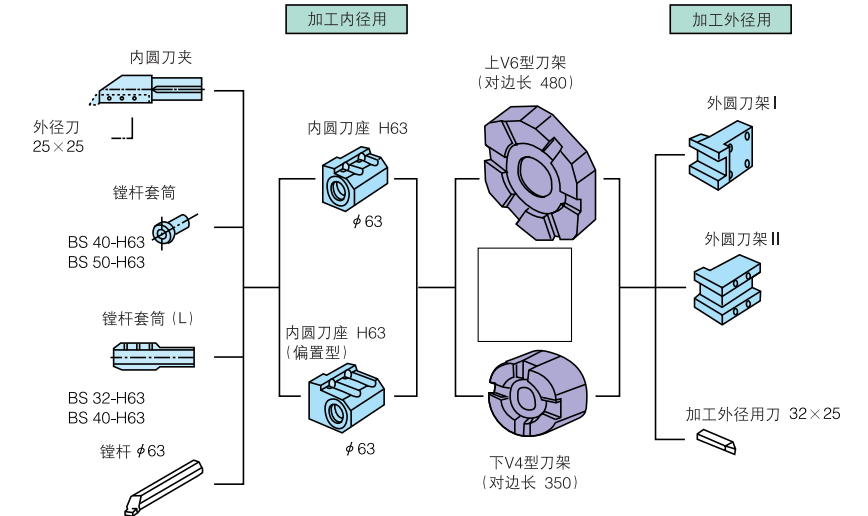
加工内径用

加工外径用

内圆刀夹

外径刀
25×25

镗杆套筒

BS 40-H63
BS 50-H63

镗杆套筒（L）

BS 32-H63
BS 40-H63

镗杆 $\phi$63

内圆刀座 H63

$\phi$63

内圆刀座 H63
（偏置型）

$\phi$63

上V6型刀架
（对边长 480）

下V4型刀架
（对边长 350）

外圆刀架 I

外圆刀架 II

加工外径用刀 32×25